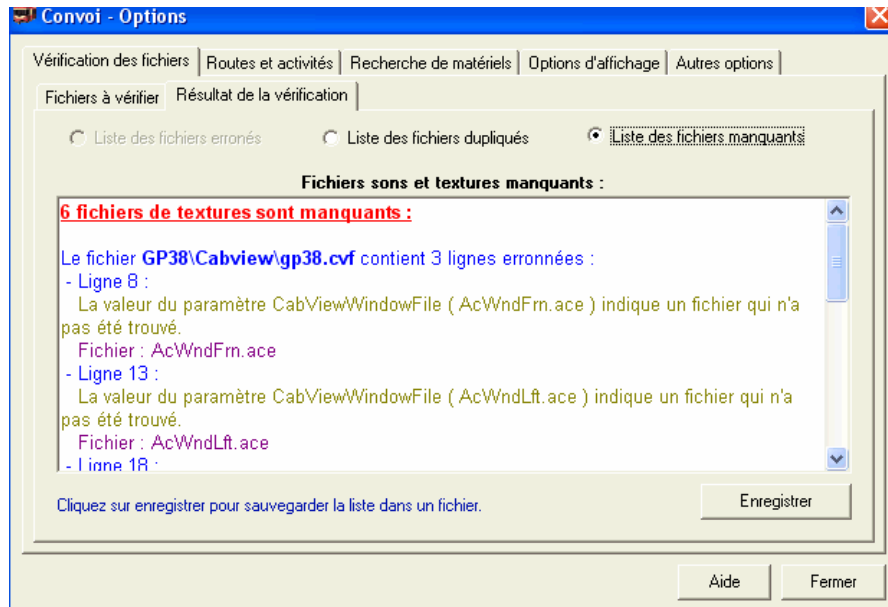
Convoi - Options

Vérification des fichiers | Routes et activités | Recherche de matériels | Options d'affichage | Autres options

Fichiers à vérifier | Résultat de la vérification

Liste des fichiers erronés
Liste des fichiers dupliqués
Liste des fichiers manquants

Fichiers sons et textures manquants :

6 fichiers de textures sont manquants :

Le fichier GP38\Cabview\gp38.cvf contient 3 lignes erronnées :
- Ligne 8 :
La valeur du paramètre CabViewWindowFile ( AcWndFrn.ace ) indique un fichier qui n'a pas été trouvé.
Fichier : AcWndFrn.ace
- Ligne 13 :
La valeur du paramètre CabViewWindowFile ( AcWndLft.ace ) indique un fichier qui n'a pas été trouvé.
Fichier : AcWndLft.ace
- Ligne 18 :

Cliquez sur enregistrer pour sauvegarder la liste dans un fichier.

Enregistrer

Aide
Fermer